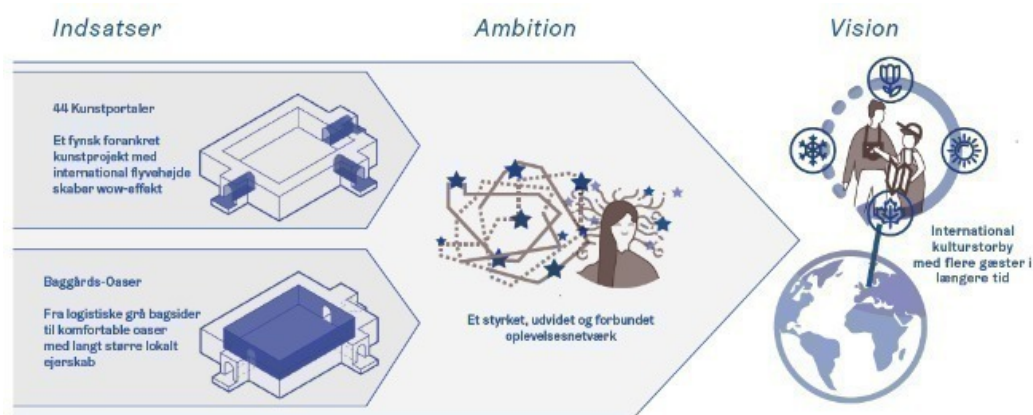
Indsatser

Ambition

Vision

44 Kunstportaler

Et fynsk forankret kunstprojekt med international flyvehøjde skaber wow-effekt

Baggårds-Oaser

Fra logistiske grå bagsider til komfortable oaser med langt større lokalt ejerskab

Et styrket, udvidet og forbundet oplevelsesnetværk

International kulturstorby med flere gæster i længere tid